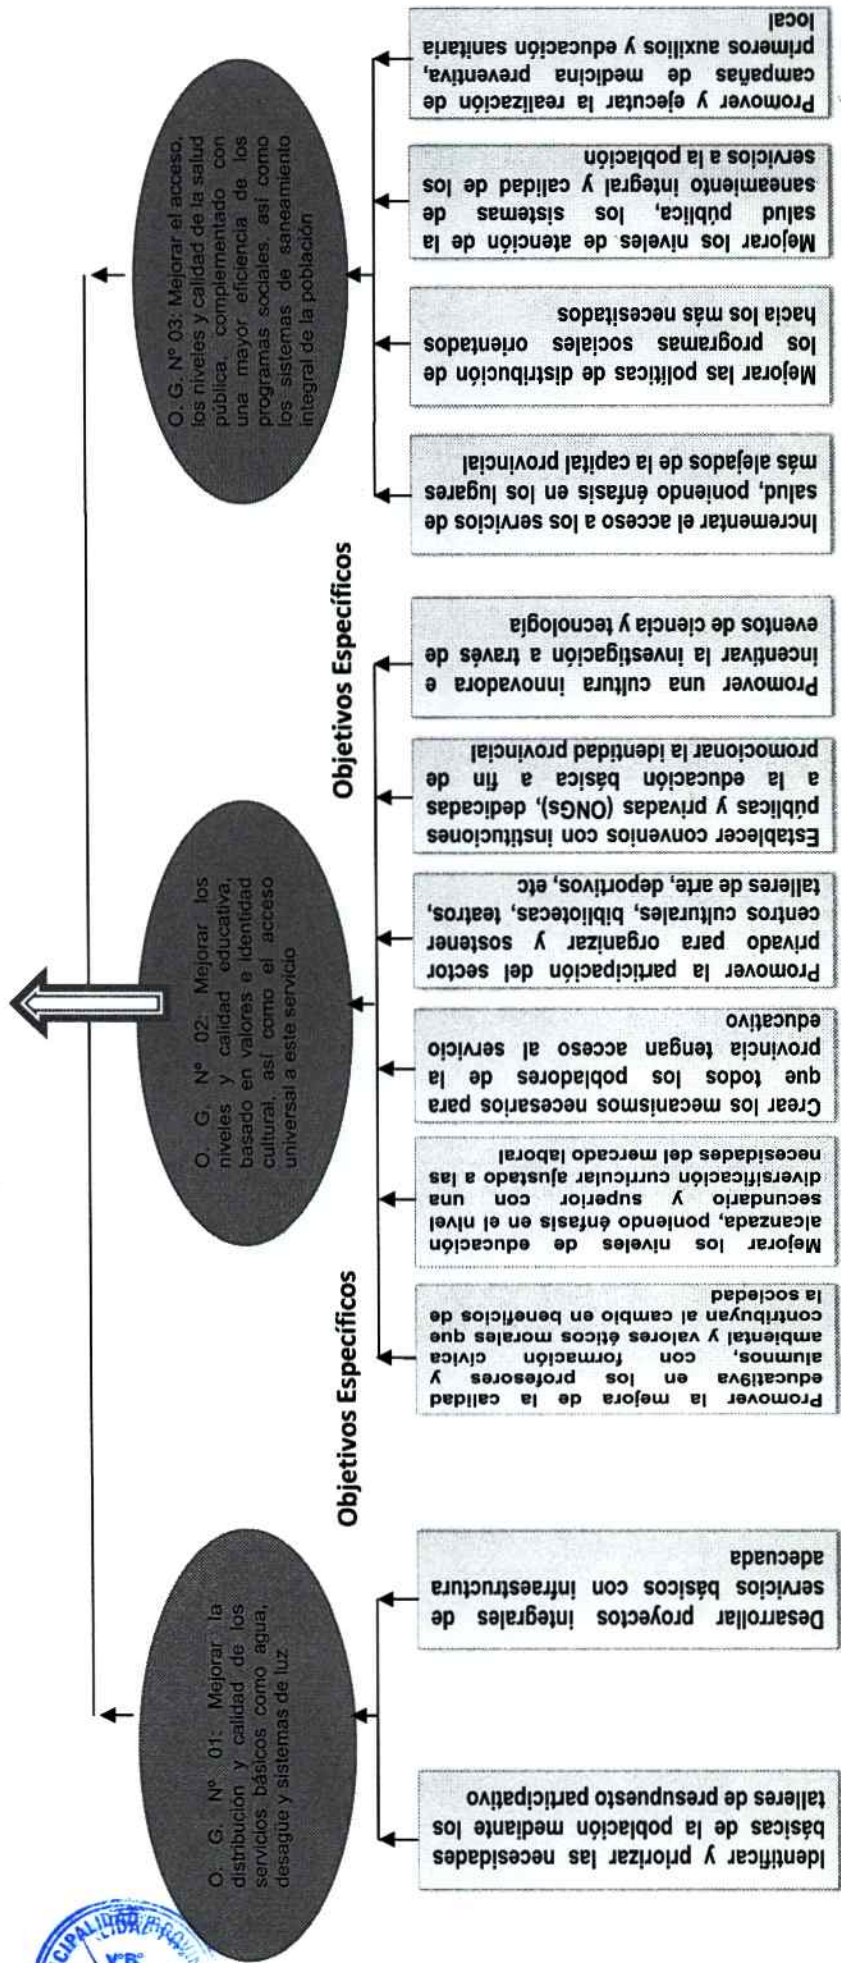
O. G. N° 03: Mejorar el acceso, los niveles y calidad de la salud pública, complementado con una mayor eficiencia de los programas sociales, así como los sistemas de saneamiento integral de la población

Incrementar el acceso a los servicios de salud, poniendo énfasis en los lugares más alejados de la capital provincial

Mejorar las políticas de distribución de los programas sociales orientados hacia los más necesitados

Mejorar los niveles de atención de la salud pública, los sistemas de saneamiento integral y calidad de los servicios a la población

Promover y ejecutar la realización de campañas de medicina preventiva, primeros auxilios y educación sanitaria local

Objetivos Específicos

O. G. N° 02: Mejorar los niveles y calidad educativa, basado en valores e identidad cultural, así como el acceso universal a este servicio

Promover la mejora de la calidad educatiiva en los profesores y alumnos, con formación cívica ambiental y valores éticos morales que contribuyan al cambio en beneficios de la sociedad

Mejorar los niveles de educación alcanzada, poniendo énfasis en el nivel secundario y superior con una diversificación curricular ajustado a las necesidades del mercado laboral

Crear los mecanismos necesarios para que todos los pobladores de la provincia tengan acceso al servicio educativo

Promover la participación del sector privado para organizar y sostener centros culturales, bibliotecas, teatros, talleres de arte, deportivos, etc

Establecer convenios con instituciones públicas y privadas (ONGs), dedicadas a la educación básica a fin de promocionar la identidad provincial

Promover una cultura innovadora e incentivar la investigación a través de eventos de ciencia y tecnología

Objetivos Específicos

O. G. N° 01: Mejorar la distribución y calidad de los servicios básicos como agua, desagüe y sistemas de luz.

Identificar y priorizar las necesidades básicas de la población mediante los talleres de presupuesto participativo

Desarrollar proyectos integrales de servicios básicos con infraestructura adecuada

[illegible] V°B°